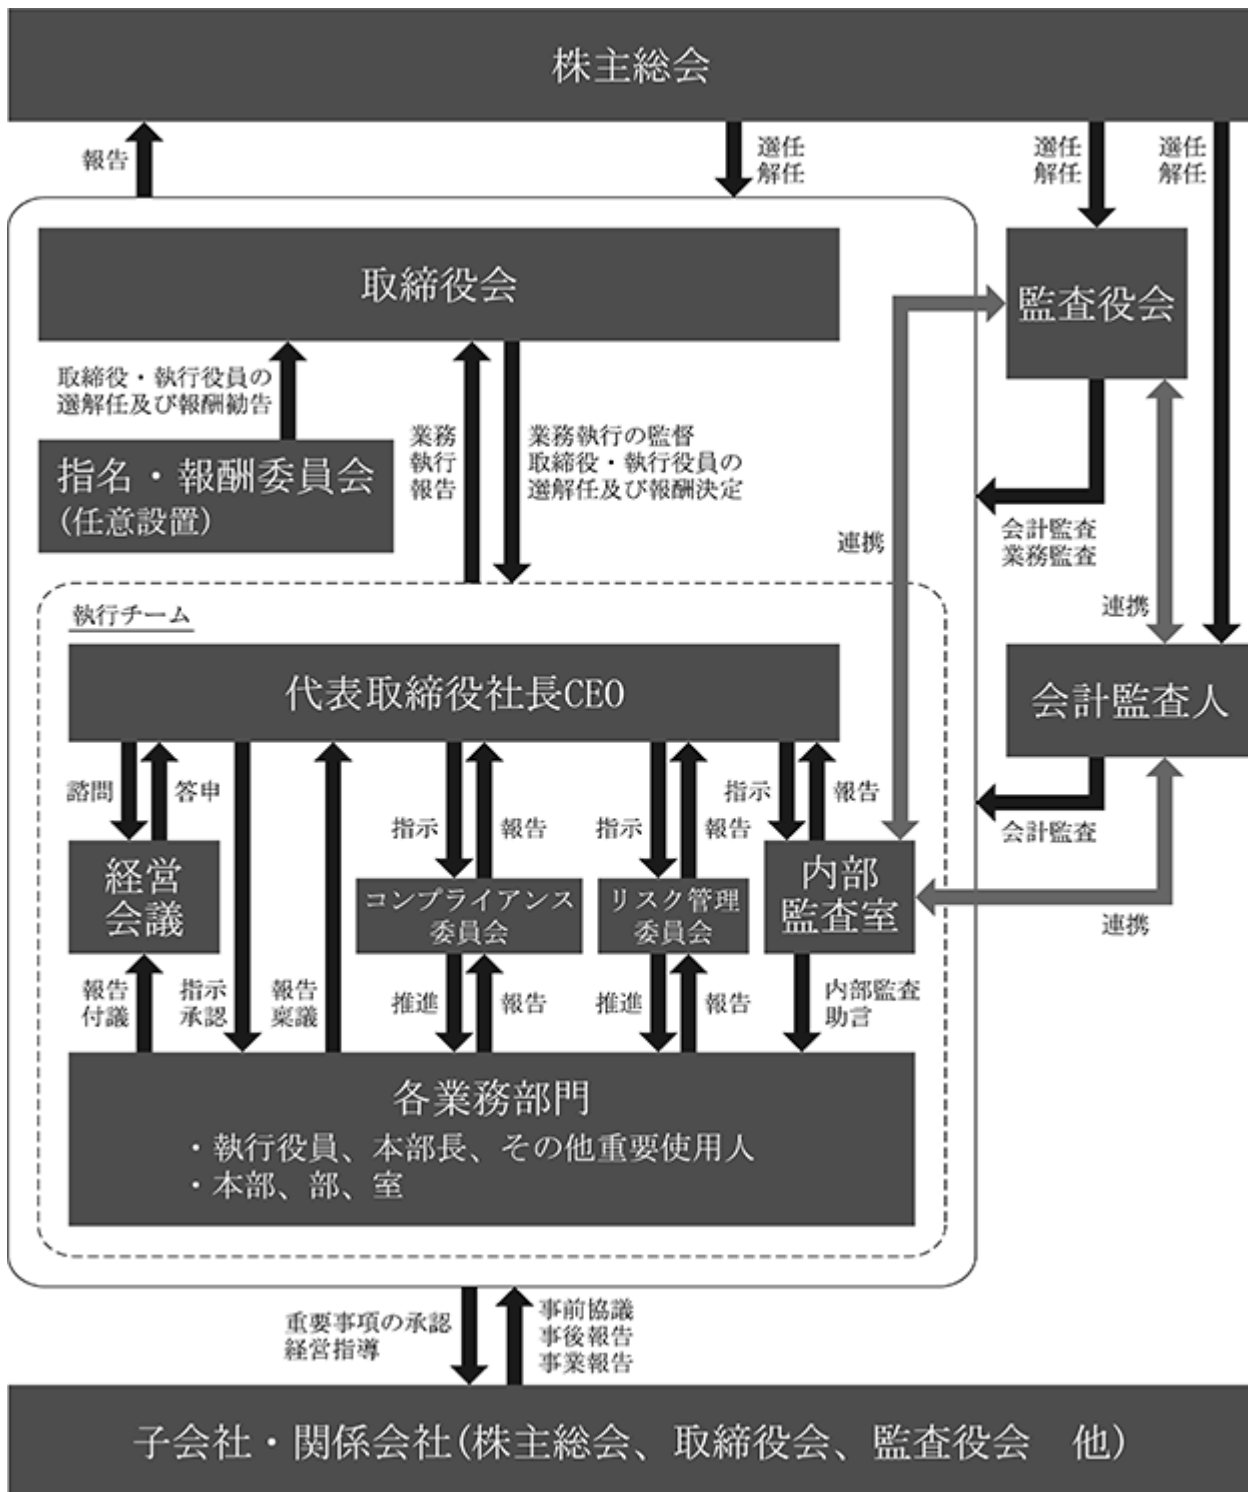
株主総会

報告

選任
解任

選任
解任

選任
解任

取締役会

監査役会

取締役・執行役員の
選解任及び報酬勧告

業務
執行
報告

業務執行の監督
取締役・執行役員の
選解任及び報酬決定

指名・報酬委員会
(任意設置)

連携

会計監査
業務監査

連携

執行チーム

代表取締役社長CEO

会計監査人

諮問

答申

指示

報告

指示

報告

指示

報告

会計監査

経営
会議

コンプライアンス
委員会

リスク管理
委員会

内部
監査室

連携

報告
付議

指示
承認

報告
稟議

推進

報告

推進

報告

内部監査
助言

各業務部門
・執行役員、本部長、その他重要使用人
・本部、部、室

重要事項の承認
経営指導

事前協議
事後報告
事業報告

子会社・関係会社(株主総会、取締役会、監査役会 他)